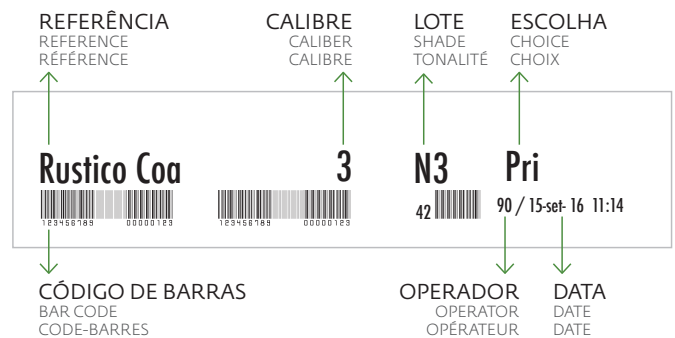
REFERÊNCIA
REFERENCE
RÉFÉRENCE

CALIBRE
CALIBER
CALIBRE

LOTE
SHADE
TONALITÉ

ESCOLHA
CHOICE
CHOIX

Rustico Coa

3

N3

Pri

123456789 00000123

123456789 00000123

42

90 / 15-set- 16 11:14

CÓDIGO DE BARRAS
BAR CODE
CODE-BARRES

OPERADOR
OPERATOR
OPÉRATEUR

DATA
DATE
DATE